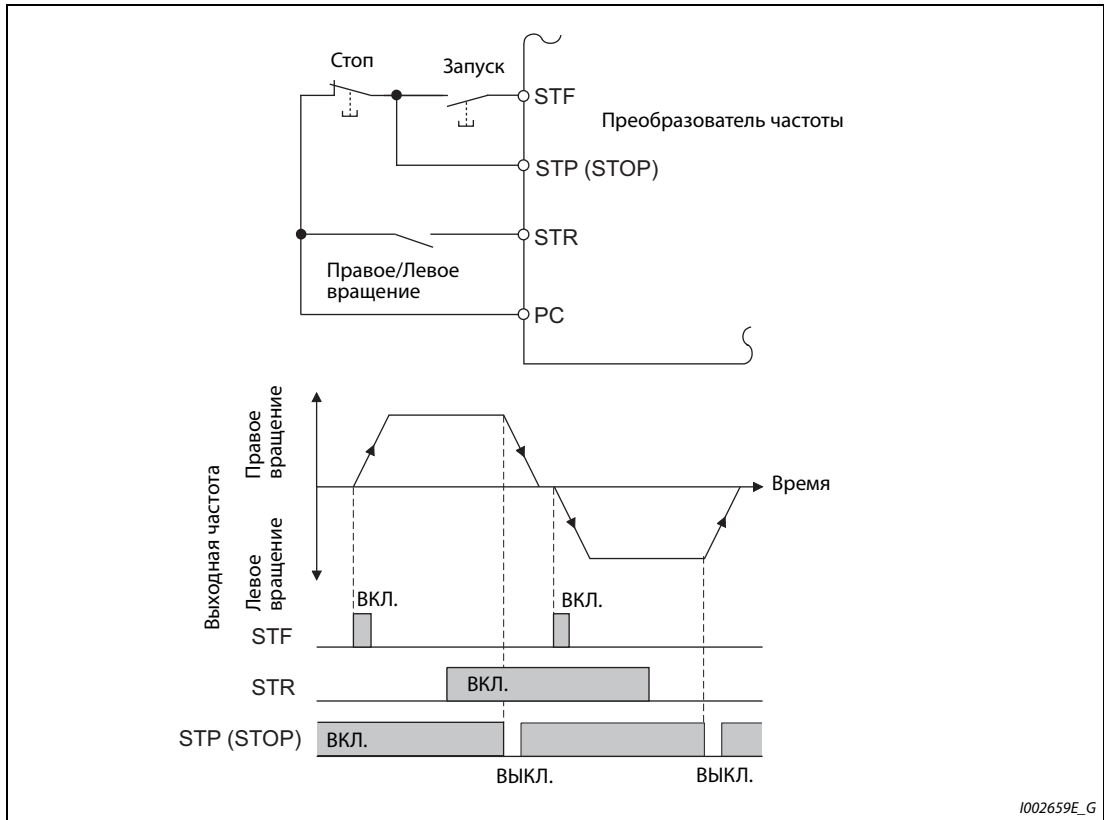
Стоп

Запуск

STF

Преобразователь частоты

STP (STOP)

STR

Правое/Левое вращение

PC

Выходная частота

Правое вращение

Левое вращение

Время

ВКЛ.

ВКЛ.

STF

STR

ВКЛ.

STP (STOP)

ВКЛ.

ВЫКЛ.

ВЫКЛ.

I002659E_G